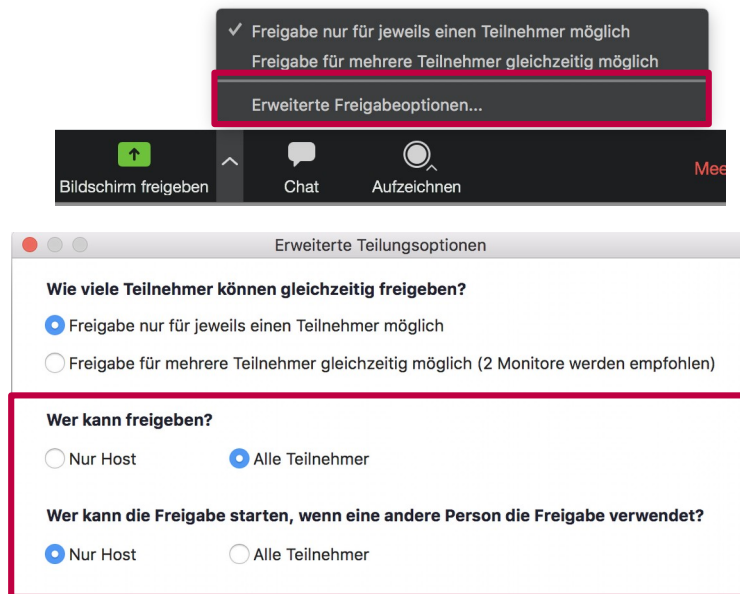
✓ Freigabe nur für jeweils einen Teilnehmer möglich
Freigabe für mehrere Teilnehmer gleichzeitig möglich
Erweiterte Freigabeoptionen...

Bildschirm freigeben
Chat
Aufzeichnen
Mee

Erweiterte Teilungsoptionen

Wie viele Teilnehmer können gleichzeitig freigeben?

Freigabe nur für jeweils einen Teilnehmer möglich

Freigabe für mehrere Teilnehmer gleichzeitig möglich (2 Monitore werden empfohlen)

Wer kann freigeben?

Nur Host
Alle Teilnehmer

Wer kann die Freigabe starten, wenn eine andere Person die Freigabe verwendet?

Nur Host
Alle Teilnehmer